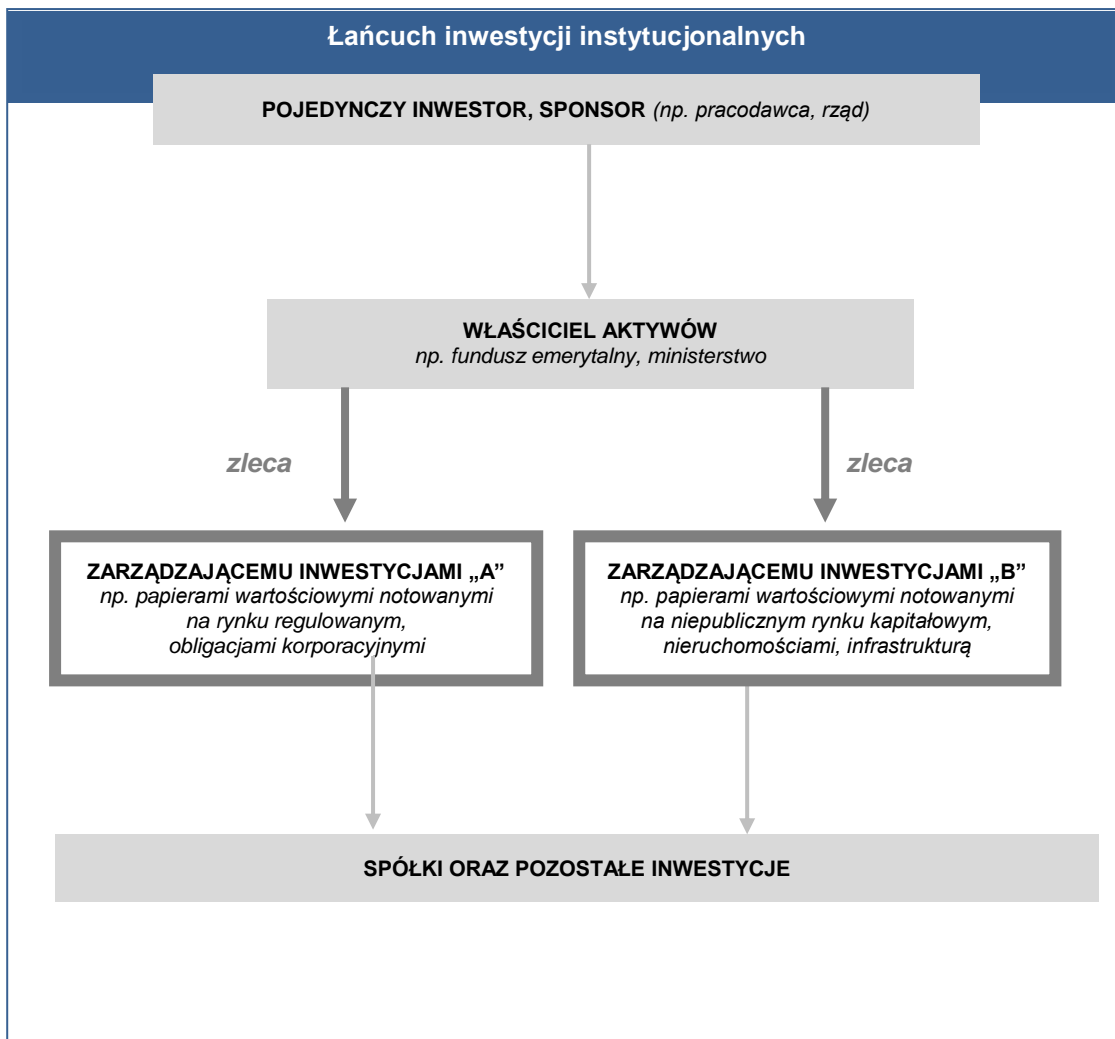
Łańcuch inwestycji instytucjonalnych

POJEDYNCZY INWESTOR, SPONSOR (np. pracodawca, rząd)

WŁAŚCICIEL AKTYWÓW
np. fundusz emerytalny, ministerstwo

zleca

zleca

ZARZĄDZAJĄCEMU INWESTYCJAMI „A”
np. papierami wartościowymi notowanymi na rynku regulowanym, obligacjami korporacyjnymi

ZARZĄDZAJĄCEMU INWESTYCJAMI „B”
np. papierami wartościowymi notowanymi na niepublicznym rynku kapitałowym, nieruchomościami, infrastrukturą

SPÓŁKI ORAZ POZOSTAŁE INWESTYCJE